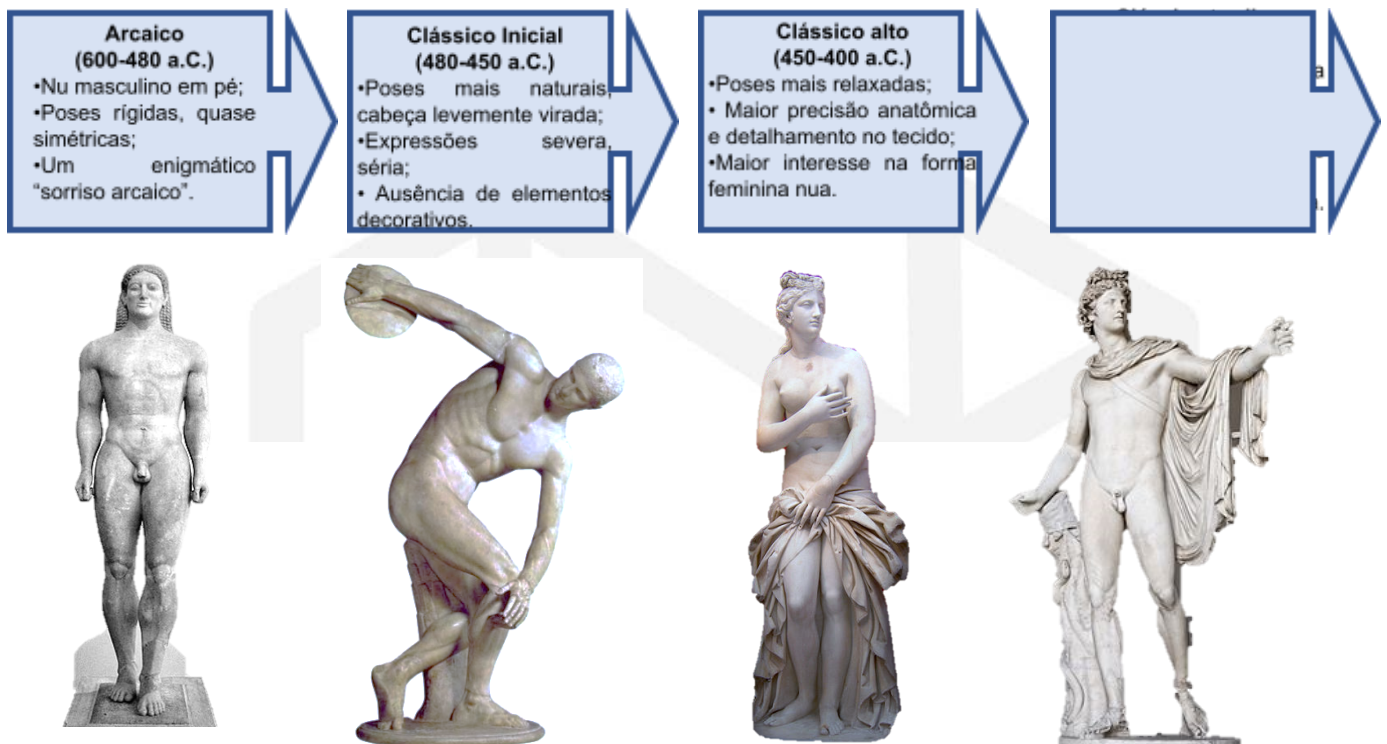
Arcaico
(600-480 a.C.)
•Nu masculino em pé;
•Poses rígidas, quase simétricas;
•Um enigmático "sorriso arcaico".

Clássico Inicial
(480-450 a.C.)
•Poses mais naturais; cabeça levemente virada;
•Expressões severa, séria;
• Ausência de elementos decorativos.

Clássico alto
(450-400 a.C.)
•Poses mais relaxadas;
• Maior precisão anatômica e detalhamento no tecido;
•Maior interesse na forma feminina nua.

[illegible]